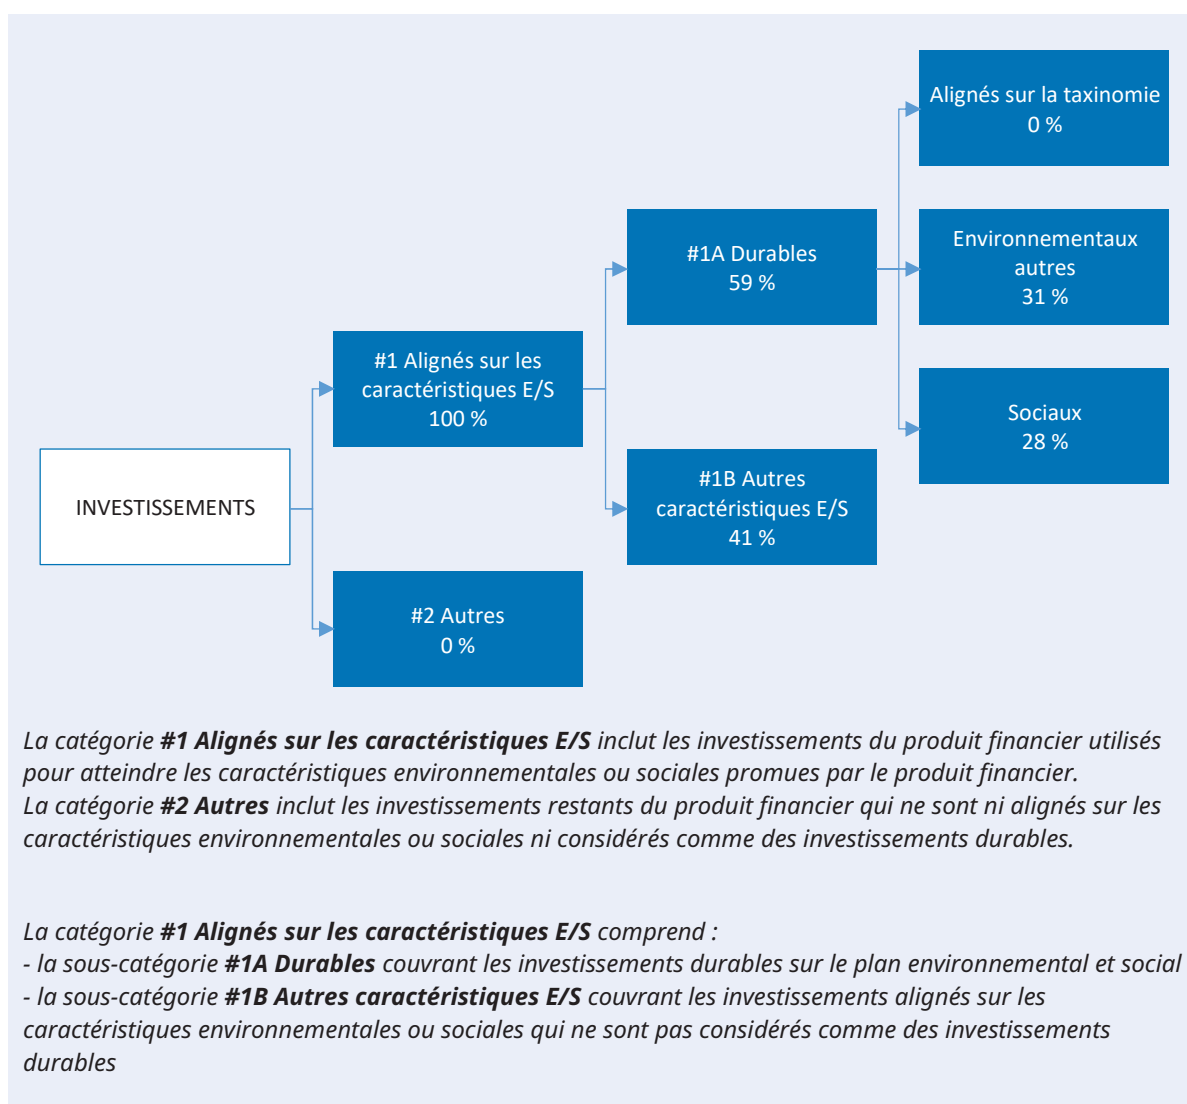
Alignés sur la taxinomie
0 %

#1A Durables
59 %

Environnementaux autres
31 %

#1 Alignés sur les caractéristiques E/S
100 %

Sociaux
28 %

INVESTISSEMENTS

#1B Autres caractéristiques E/S
41 %

#2 Autres
0 %

*La catégorie **#1 Alignés sur les caractéristiques E/S** inclut les investissements du produit financier utilisés pour atteindre les caractéristiques environnementales ou sociales promues par le produit financier.*
*La catégorie **#2 Autres** inclut les investissements restants du produit financier qui ne sont ni alignés sur les caractéristiques environnementales ou sociales ni considérés comme des investissements durables.*

*La catégorie **#1 Alignés sur les caractéristiques E/S** comprend :*
*- la sous-catégorie **#1A Durables** couvrant les investissements durables sur le plan environnemental et social*
*- la sous-catégorie **#1B Autres caractéristiques E/S** couvrant les investissements alignés sur les caractéristiques environnementales ou sociales qui ne sont pas considérés comme des investissements durables*